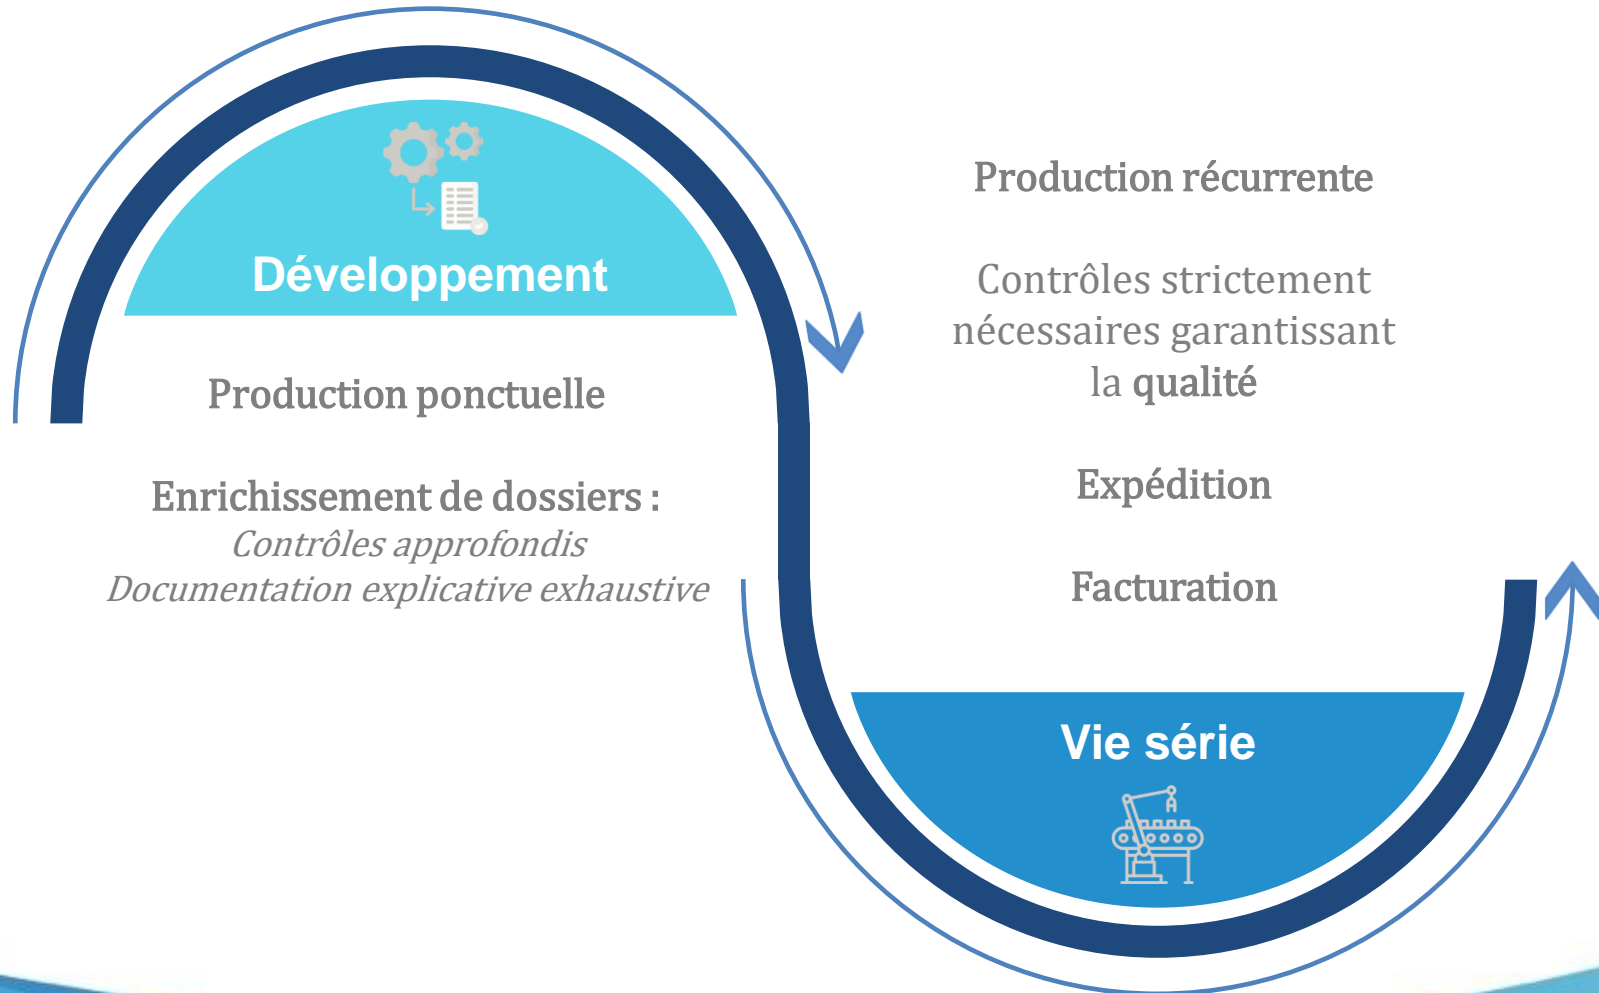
Développement

Production ponctuelle

Enrichissement de dossiers :
*Contrôles approfondis*
*Documentation explicative exhaustive*

Production récurrente

Contrôles strictement nécessaires garantissant la **qualité**

Expédition

Facturation

Vie série